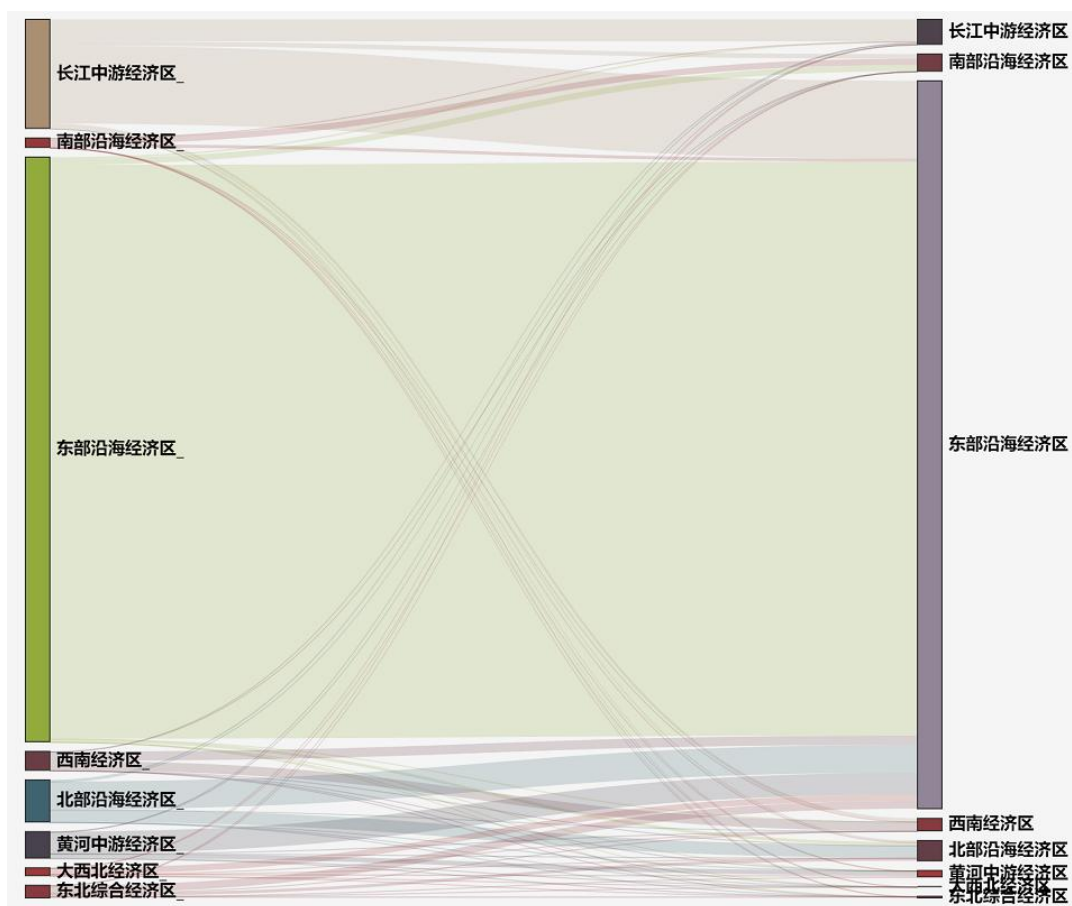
长江中游经济区_
南部沿海经济区_
东部沿海经济区_
西南经济区_
北部沿海经济区_
黄河中游经济区_
大西北经济区_
东北综合经济区_

长江中游经济区
南部沿海经济区
东部沿海经济区
西南经济区
北部沿海经济区
黄河中游经济区
大西北经济区
东北综合经济区